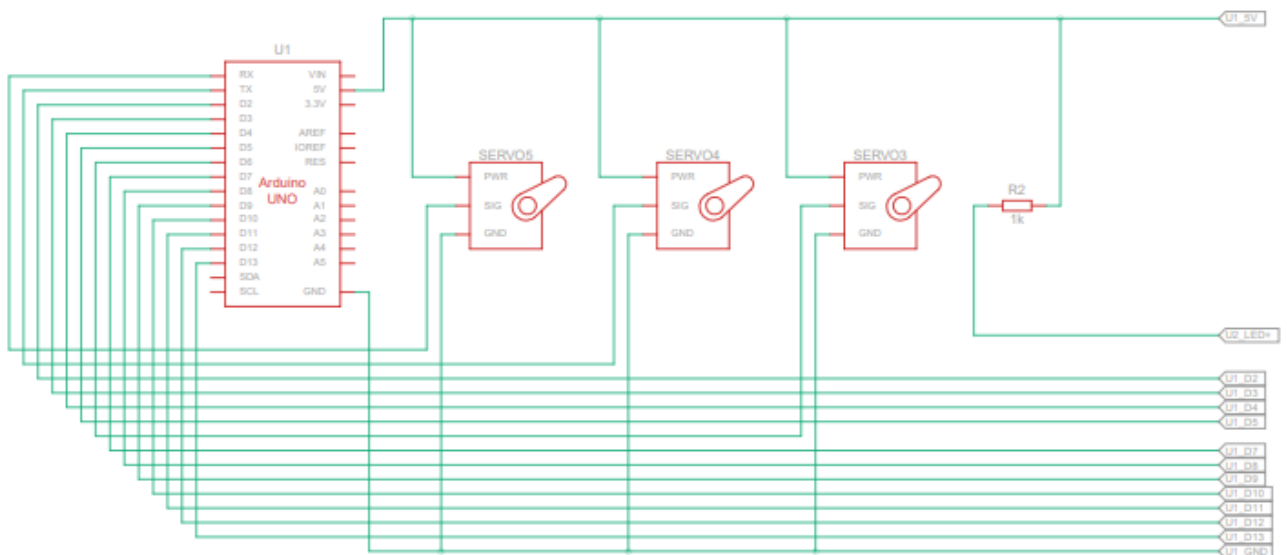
U1

RX
TX
D2
D3
D4
D5
D6
D7
D8
D9
D10
D11
D12
D13
SDA
SCL

VIN
5V
3.3V
AREF
IOREF
RES
A0
A1
A2
A3
A4
A5
GND

Arduino
UNO

SERVO5
PWR
SIG
GND

SERVO4
PWR
SIG
GND

SERVO3
PWR
SIG
GND

R2
1k

U1_5V
U2_LED+
U1_D2
U1_D3
U1_D4
U1_D5
U1_D7
U1_D8
U1_D9
U1_D10
U1_D11
U1_D12
U1_D13
U1_GND